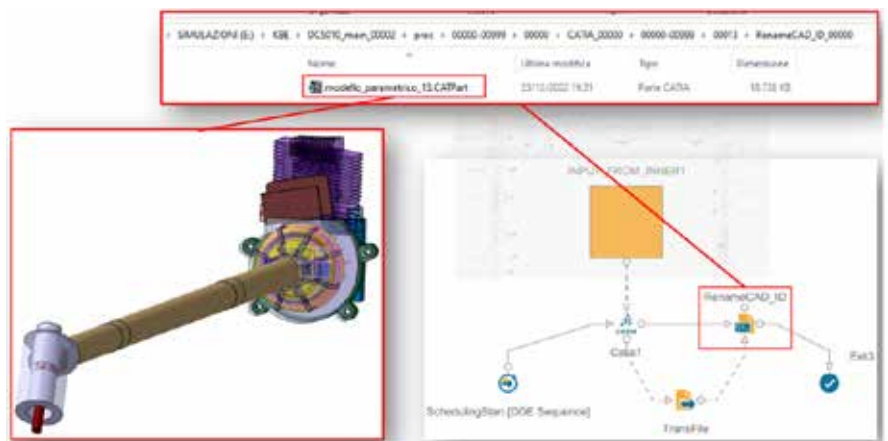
SIMULAZIONI (E:) › KBE › DCS010_main_00002 › proc › 00000-00999 › 00000 › CATIA_00000 › 00000-00999 › 00013 › RenameCAD_ID_00000

| Nome | Ultima modifica | Tipo | Dimensione |
|---|---|---|---|
| modello_parametrico_13.CATPart | 23/11/2022 16:21 | Parte CATIA | 18.736 KB |

INPUT_FROM_INSERT

RenameCAD_ID

Catia1

Exit3

SchedulingStart [DOE Sequence]

TransFile